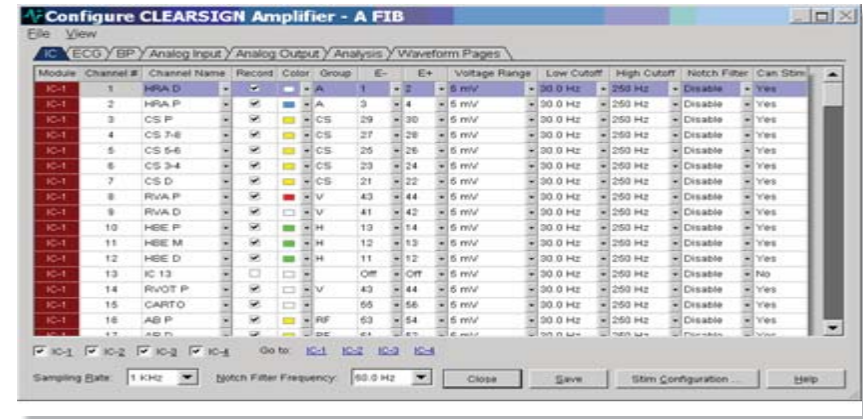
Configure CLEARSIGN Amplifier - A FIB

File View

IC ECG BP Analog Input Analog Output Analysis Waveform Pages

| Module | Channel # | Channel Name | Record | Color | Group | E- | E+ | Voltage Range | Low Cutoff | High Cutoff | Notch Filter | Can Stim |
|---|---|---|---|---|---|---|---|---|---|---|---|---|
| IC-1 | 1 | HRA D | ✔ | | A | 1 | 2 | 5 mV | 30.0 Hz | 250 Hz | Disable | Yes |
| IC-1 | 2 | HRA P | ✔ | | A | 3 | 4 | 5 mV | 30.0 Hz | 250 Hz | Disable | Yes |
| IC-1 | 3 | CS P | ✔ | | CS | 29 | 30 | 5 mV | 30.0 Hz | 250 Hz | Disable | Yes |
| IC-1 | 4 | CS 7-8 | ✔ | | CS | 27 | 28 | 5 mV | 30.0 Hz | 250 Hz | Disable | Yes |
| IC-1 | 5 | CS 5-6 | ✔ | | CS | 25 | 26 | 5 mV | 30.0 Hz | 250 Hz | Disable | Yes |
| IC-1 | 6 | CS 3-4 | ✔ | | CS | 23 | 24 | 5 mV | 30.0 Hz | 250 Hz | Disable | Yes |
| IC-1 | 7 | CS D | ✔ | | CS | 21 | 22 | 5 mV | 30.0 Hz | 250 Hz | Disable | Yes |
| IC-1 | 8 | RVA P | ✔ | | V | 43 | 44 | 5 mV | 30.0 Hz | 250 Hz | Disable | Yes |
| IC-1 | 9 | RVA D | ✔ | | V | 41 | 42 | 5 mV | 30.0 Hz | 250 Hz | Disable | Yes |
| IC-1 | 10 | HBE P | ✔ | | H | 13 | 14 | 5 mV | 30.0 Hz | 250 Hz | Disable | Yes |
| IC-1 | 11 | HBE M | ✔ | | H | 12 | 13 | 5 mV | 30.0 Hz | 250 Hz | Disable | Yes |
| IC-1 | 12 | HBE D | ✔ | | H | 11 | 12 | 5 mV | 30.0 Hz | 250 Hz | Disable | Yes |
| IC-1 | 13 | IC 13 | | | | Off | Off | 5 mV | 30.0 Hz | 250 Hz | Disable | No |
| IC-1 | 14 | RVOT P | ✔ | | V | 43 | 44 | 5 mV | 30.0 Hz | 250 Hz | Disable | Yes |
| IC-1 | 15 | CARTO | ✔ | | | 55 | 56 | 5 mV | 30.0 Hz | 250 Hz | Disable | Yes |
| IC-1 | 16 | AB P | ✔ | | RF | 53 | 54 | 5 mV | 30.0 Hz | 250 Hz | Disable | Yes |

IC-1 IC-2 IC-3 IC-4 Go to: IC-1 IC-2 IC-3 IC-4

Sampling Rate: 1 KHz Notch Filter Frequency: 60.0 Hz Close Save Stim Configuration ... Help